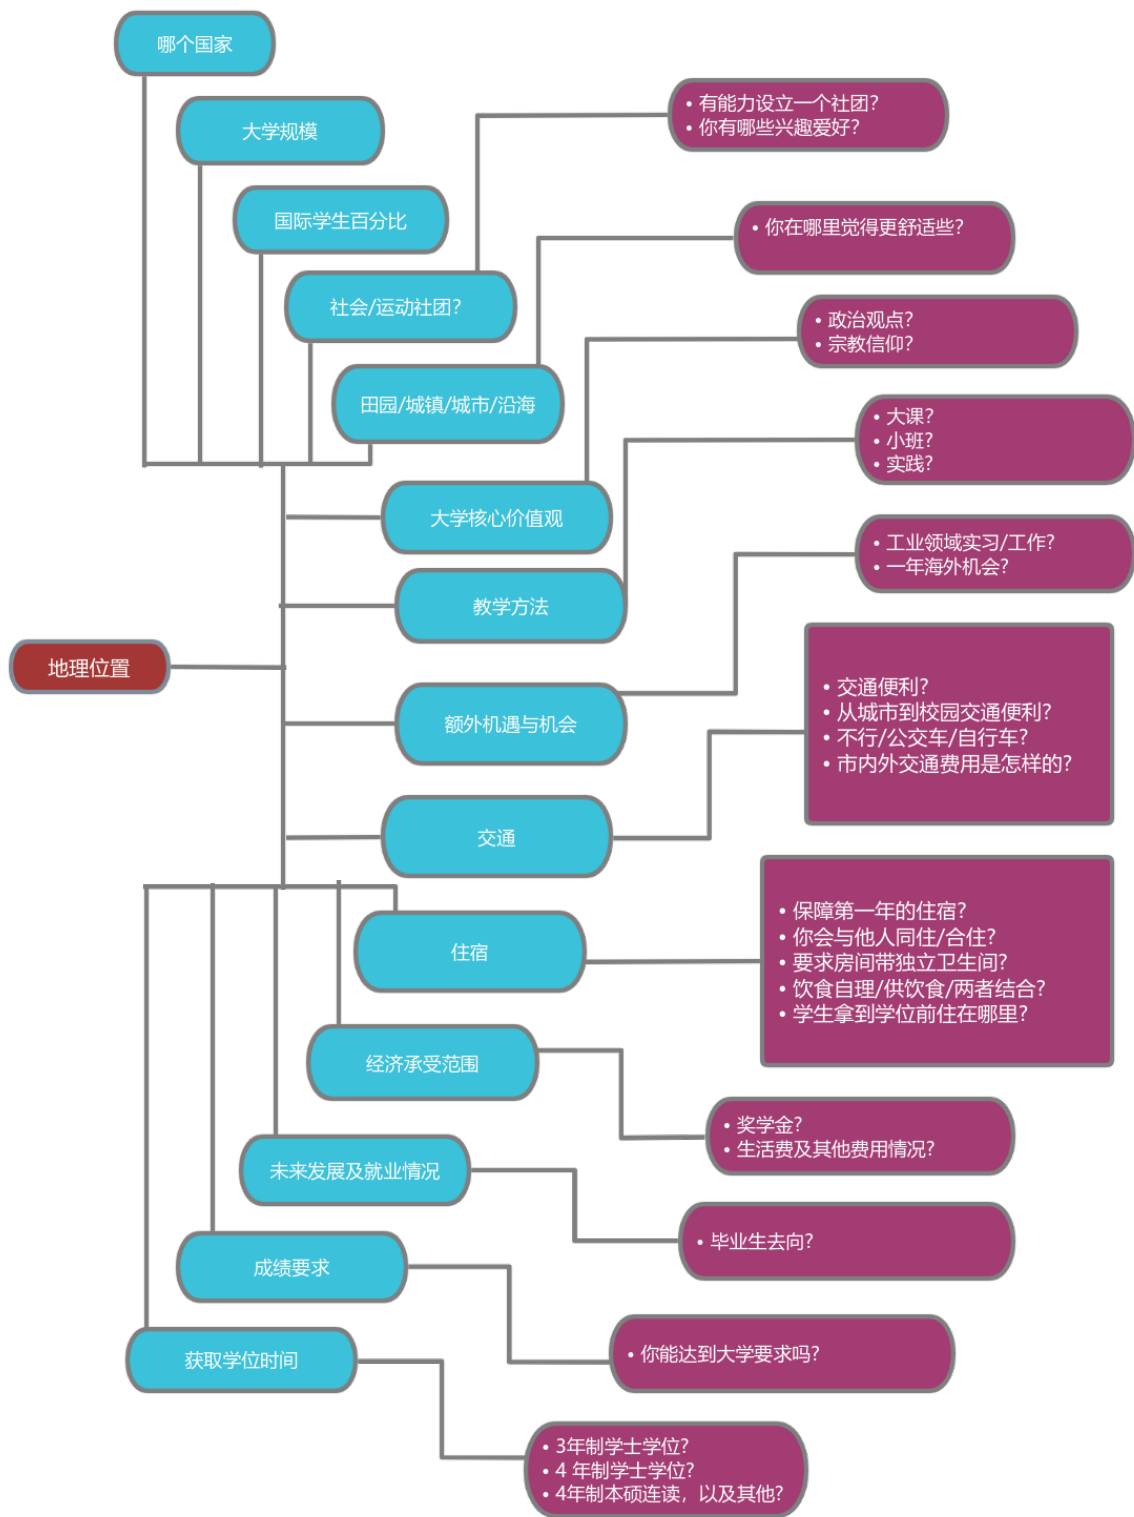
哪个国家

大学规模

国际学生百分比

社会/运动社团?

田园/城镇/城市/沿海

• 有能力设立一个社团?
• 你有哪些兴趣爱好?

• 你在哪里觉得更舒适些?

• 政治观点?
• 宗教信仰?

• 大课?
• 小班?
• 实践?

大学核心价值观

教学方法

• 工业领域实习/工作?
• 一年海外机会?

地理位置

额外机遇与机会

• 交通便利?
• 从城市到校园交通便利?
• 不行/公交车/自行车?
• 市内外交通费用是怎样的?

交通

住宿

• 保障第一年的住宿?
• 你会与他人同住/合住?
• 要求房间带独立卫生间?
• 饮食自理/供饮食/两者结合?
• 学生拿到学位前住在哪里?

经济承受范围

• 奖学金?
• 生活费及其他费用情况?

未来发展及就业情况

• 毕业生去向?

成绩要求

• 你能达到大学要求吗?

获取学位时间

• 3年制学士学位?
• 4 年制学士学位?
• 4年制本硕连读，以及其他?